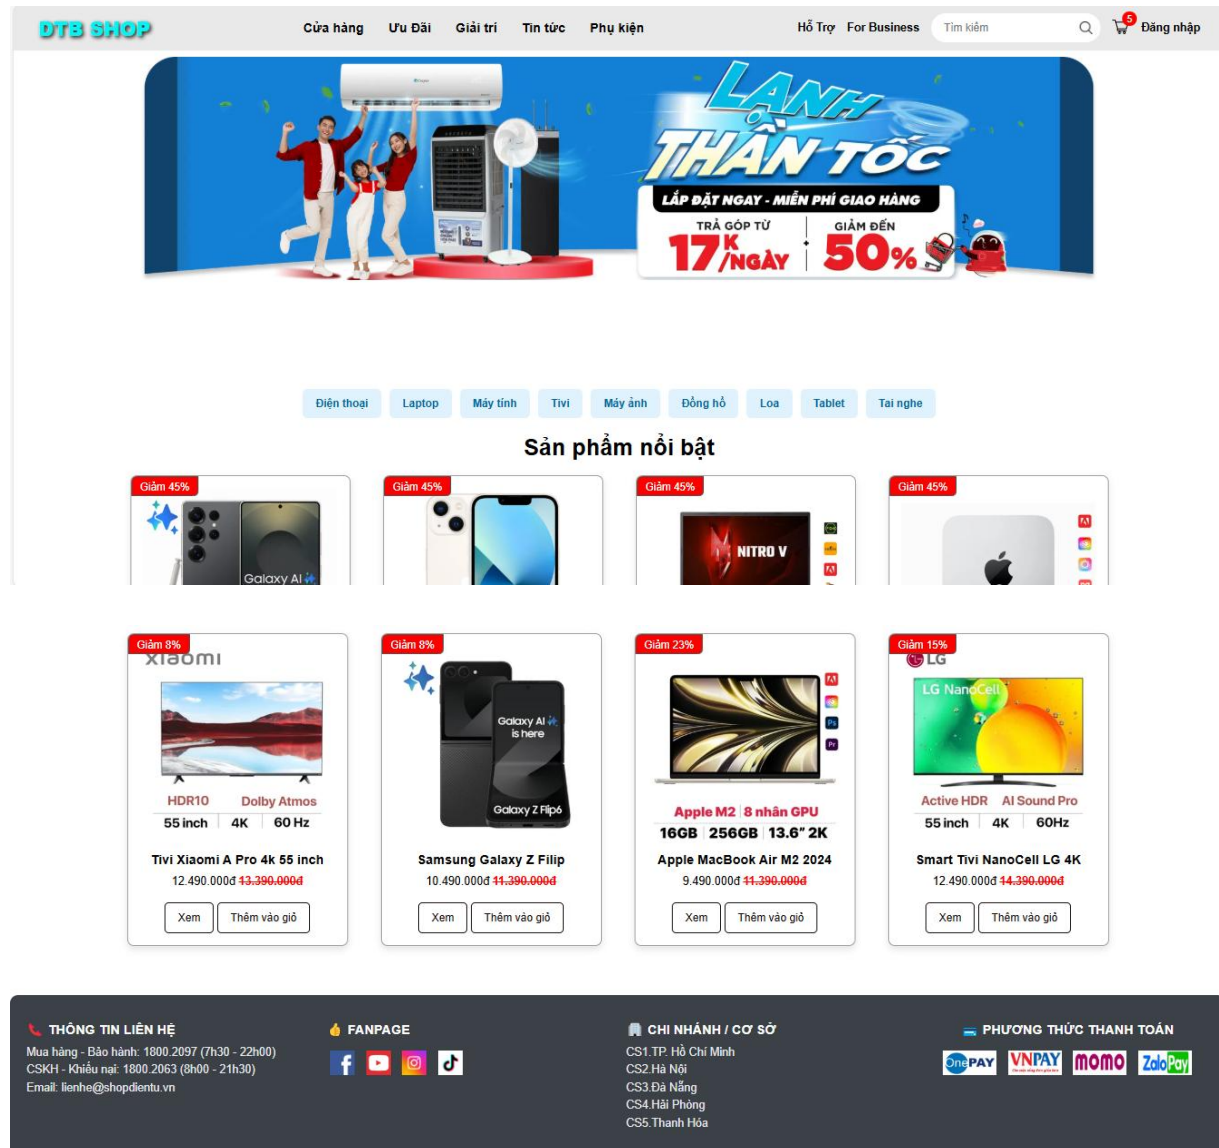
DTB SHOP

Cửa hàng Ưu Đãi Giải trí Tin tức Phụ kiện

Hỗ Trợ For Business Tìm kiếm 5 Đăng nhập

LẠNH THẦN TỐC
LẮP ĐẶT NGAY - MIỄN PHÍ GIAO HÀNG
TRẢ GÓP TỪ 17K/NGÀY
GIẢM ĐẾN 50%

Điện thoại Laptop Máy tính Tivi Máy ảnh Đồng hồ Loa Tablet Tai nghe

Sản phẩm nổi bật

Giảm 45%
Galaxy AI

Giảm 45%

Giảm 45%
NITRO V

Giảm 45%

Giảm 8%
xiaomi
HDR10 Dolby Atmos
55inch 4K 60 Hz
Tivi Xiaomi A Pro 4k 55 inch
12.490.000đ 13.390.000đ
Xem Thêm vào giỏ

Giảm 8%
Galaxy AI is here
Galaxy Z Flip6
Samsung Galaxy Z Filip
10.490.000đ 11.390.000đ
Xem Thêm vào giỏ

Giảm 23%
Apple M2 8 nhân GPU
16GB 256GB 13.6" 2K
Apple MacBook Air M2 2024
9.490.000đ 11.390.000đ
Xem Thêm vào giỏ

Giảm 15%
LG
LG NanoCell
Active HDR AI Sound Pro
55inch 4K 60Hz
Smart Tivi NanoCell LG 4K
12.490.000đ 14.390.000đ
Xem Thêm vào giỏ

THÔNG TIN LIÊN HỆ
Mua hàng - Bảo hành: 1800.2097 (7h30 - 22h00)
CSKH - Khiếu nại: 1800.2063 (8h00 - 21h30)
Email: lienhe@shopdientu.vn

FANPAGE

CHI NHÁNH / CƠ SỞ
CS1.TP. Hồ Chí Minh
CS2.Hà Nội
CS3.Đà Nẵng
CS4.Hải Phòng
CS5.Thanh Hóa

PHƯƠNG THỨC THANH TOÁN
OnePAY VNPAY momo ZaloPay